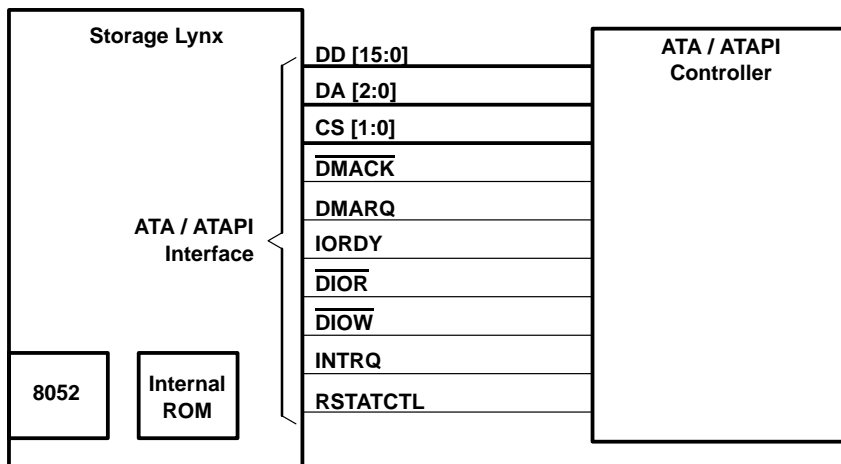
Storage Lynx

ATA / ATAPI Interface

8052

Internal ROM

DD [15:0]

DA [2:0]

CS [1:0]

$\overline{\text{DMACK}}$

DMARQ

IORDY

$\overline{\text{DIOR}}$

$\overline{\text{DIOW}}$

INTRQ

RSTATCTL

ATA / ATAPI Controller